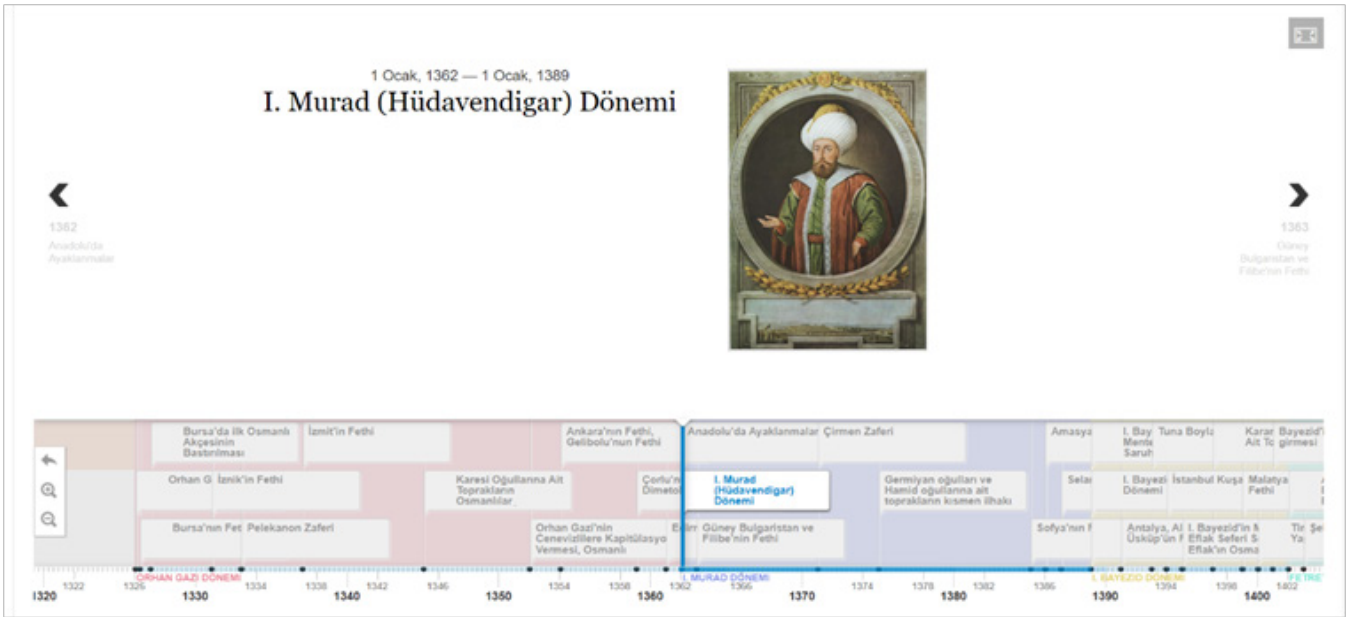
1 Ocak, 1362 — 1 Ocak, 1389
I. Murad (Hüdavendigar) Dönemi

1362
Anadolu'da Ayaklanmalar

1363
Güney Bulgaristan ve Filibe'nin Fethi

Bursa'da İlk Osmanlı Akçesinin Bastırılması
İzmit'in Fethi
Ankara'nın Fethi, Gelibolu'nun Fethi
Anadolu'da Ayaklanmalar
Çirmen Zaferi
Amasya
I. Bay Mente Saruh
Tuna Boyla
Karar Ait To
Bayezid'i girmesi
Orhan G
İznik'in Fethi
Karesi Oğullarına Ait Toprakların Osmanlılar
Çorlu'n Dimetol
I. Murad (Hüdavendigar) Dönemi
Germiyan oğulları ve Hamid oğullarına ait toprakların kısmen ilhakı
Selar
I. Bayezi Dönemi
İstanbul Kuşa
Malatya Fethi
Bursa'nın Fet
Pelekanon Zaferi
Orhan Gazi'nin Cenevizlilere Kapitülasyo Vermesi, Osmanlı
Edir
Güney Bulgaristan ve Filibe'nin Fethi
Sofya'nın f
Antalya, Al Üsküp'ün f
I. Bayezid'in N Eflak Seferi S Eflak'ın Osma
Tir Ya
Şe

ORHAN GAZİ DÖNEMİ
I. MURAD DÖNEMİ
I. BAYEZİD DÖNEMİ
FETRET

1320 1322 1326 1330 1334 1338 1340 1342 1346 1350 1354 1358 1360 1362 1366 1370 1374 1378 1380 1382 1386 1390 1394 1398 1400 1402